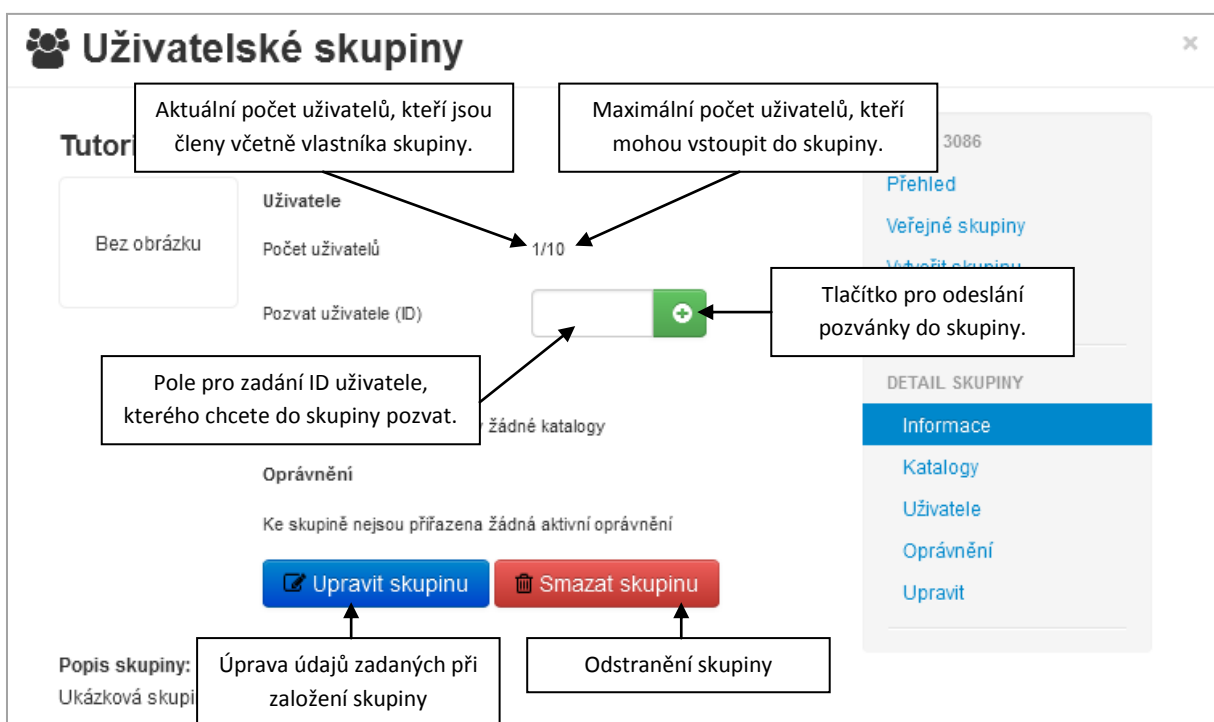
Uživatelské skupiny

×

Tutori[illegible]

Aktuální počet uživatelů, kteří jsou členy včetně vlastníka skupiny.

Maximální počet uživatelů, kteří mohou vstoupit do skupiny.

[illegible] 3086

Přehled

Veřejné skupiny

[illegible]

Bez obrázku

Uživatele

Počet uživatelů

1/10

Pozvat uživatele (ID)

Tlačítko pro odeslání pozvánky do skupiny.

Pole pro zadání ID uživatele, kterého chcete do skupiny pozvat.

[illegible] žádné katalogy

DETAIL SKUPINY

Informace

Katalogy

Uživatele

Oprávnění

Upravit

Oprávnění

Ke skupině nejsou přiřazena žádná aktivní oprávnění

Upravit skupinu

Smazat skupinu

Popis skupiny:

Ukázková skupi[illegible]

Úprava údajů zadaných při založení skupiny

Odstranění skupiny